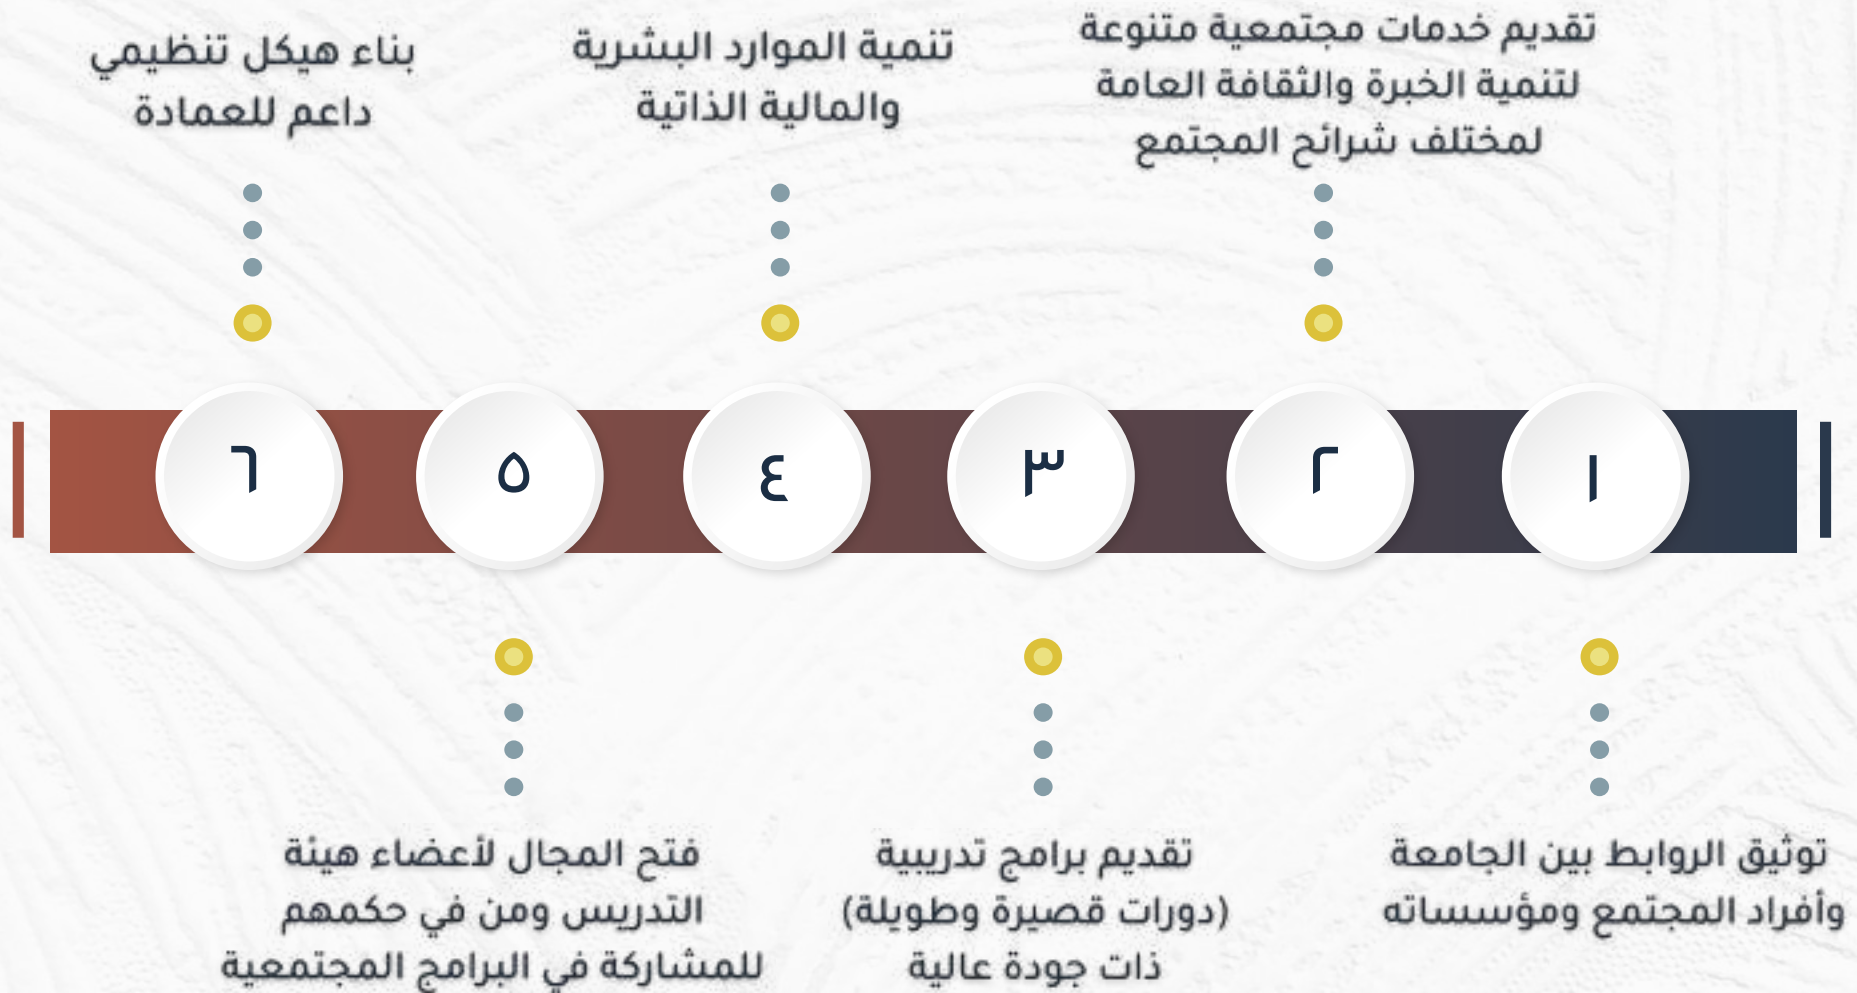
تقديم خدمات مجتمعية متنوعة لتنمية الخبرة والثقافة العامة لمختلف شرائح المجتمع

تنمية الموارد البشرية والمالية الذاتية

بناء هيكل تنظيمي داعم للعمادة

١

٢

٣

٤

٥

٦

توثيق الروابط بين الجامعة وأفراد المجتمع ومؤسساته

تقديم برامج تدريبية (دورات قصيرة وطويلة) ذات جودة عالية

فتح المجال لأعضاء هيئة التدريس ومن في حكمهم للمشاركة في البرامج المجتمعية